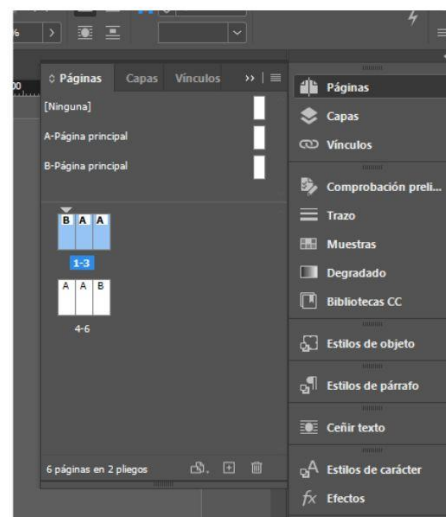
%

00

Páginas Capas Vínculos

[Ninguna]

A-Página principal

B-Página principal

B A A

1-3

A A B

4-6

6 páginas en 2 pliegos

Páginas

Capas

Vínculos

Comprobación preli...

Trazo

Muestras

Degradado

Bibliotecas CC

Estilos de objeto

Estilos de párrafo

Ceñir texto

Estilos de carácter

Efectos